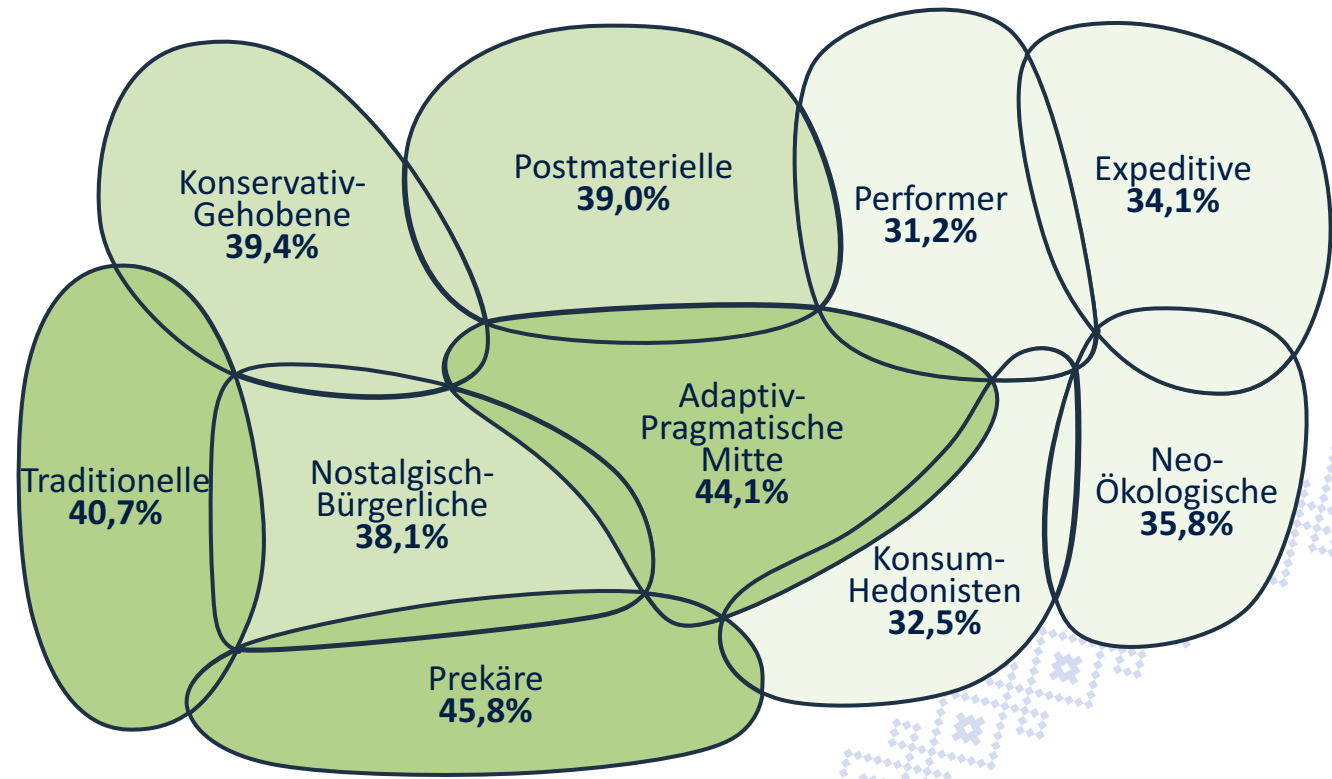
Konservativ-Gehobene
39,4%

Postmaterielle
39,0%

Performer
31,2%

Expeditive
34,1%

Traditionelle
40,7%

Nostalgisch-Bürgerliche
38,1%

Adaptiv-Pragmatische Mitte
44,1%

Neo-Ökologische
35,8%

Konsum-Hedonisten
32,5%

Prekäre
45,8%